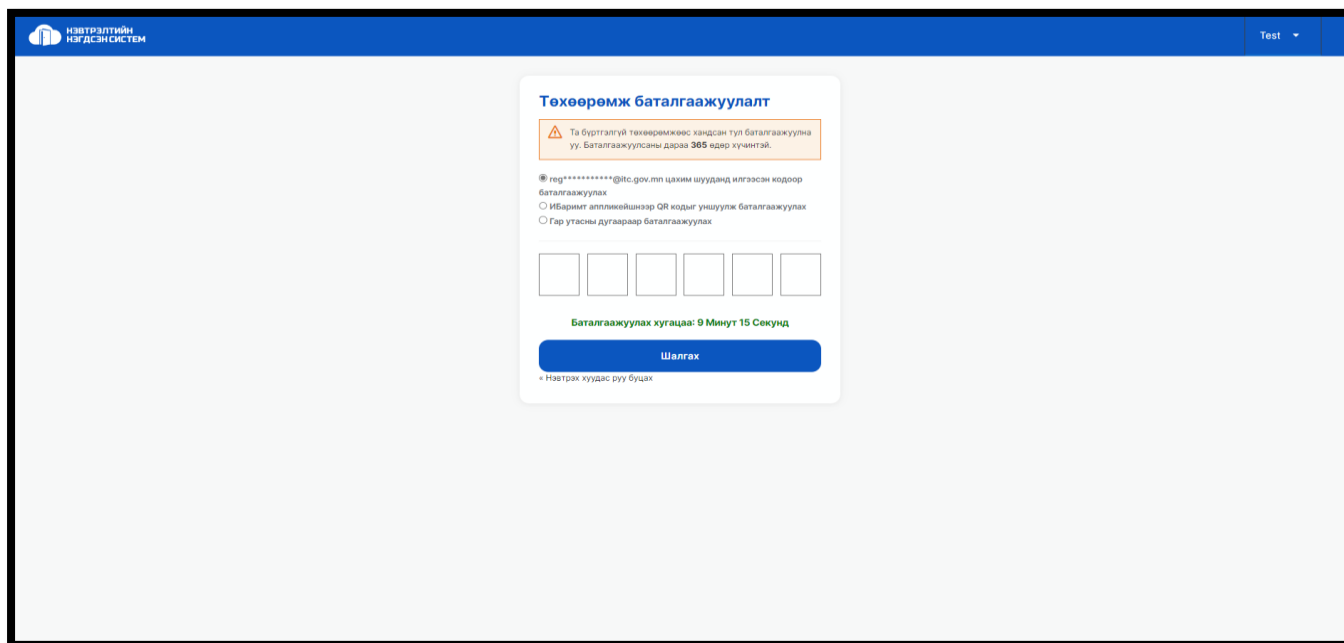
НЭВТРЭЛТИЙН НЭГДСЭН СИСТЕМ

Test

Төхөөрөмж баталгаажуулалт

Та бүртгэлгүй төхөөрөмжөөс хандсан тул баталгаажуулна уу. Баталгаажуулсаны дараа **365** өдөр хүчинтэй.

reg***********@itc.gov.mn цахим шуудаңд илгээсэн кодоор баталгаажуулах
ИБаримт аппликейшнээр QR кодыг уншуулж баталгаажуулах
Гар утасны дугаараар баталгаажуулах

Баталгаажуулах хугацаа: 9 Минут 15 Секунд

Шалгах

« Нэвтрэх хуудас руу буцах